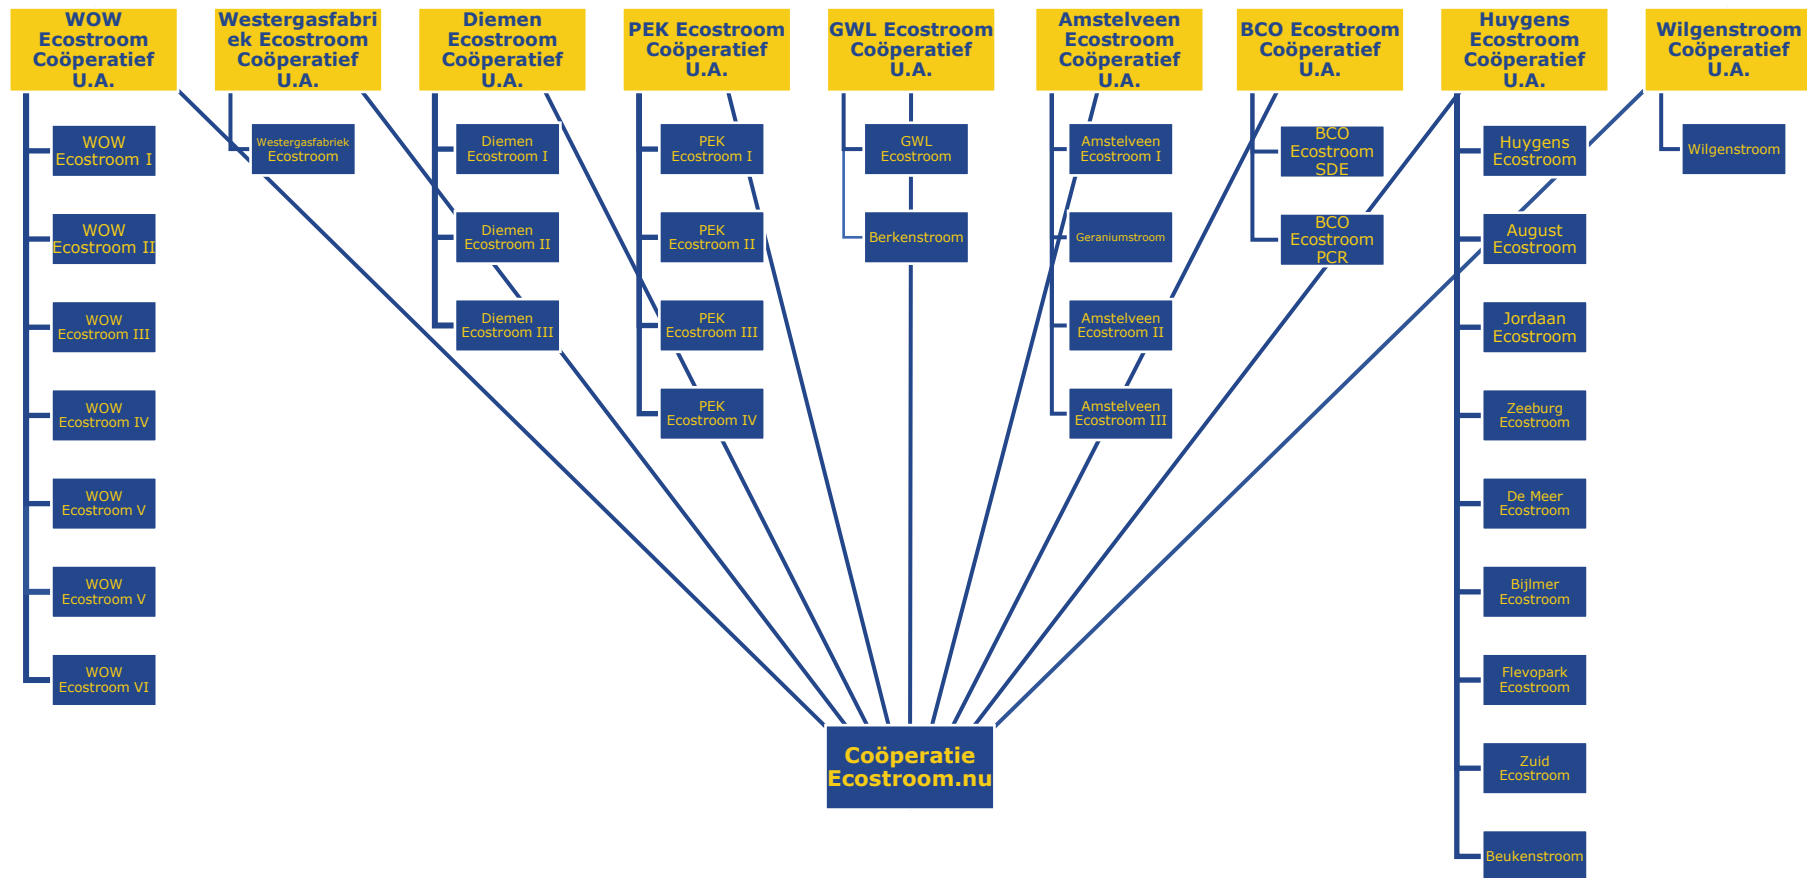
WOW Ecostroom Coöperatief U.A.

WOW Ecostroom I

WOW Ecostroom II

WOW Ecostroom III

WOW Ecostroom IV

WOW Ecostroom V

WOW Ecostroom V

WOW Ecostroom VI

Westergasfabriek Ecostroom Coöperatief U.A.

Westergasfabriek Ecostroom

Diemen Ecostroom Coöperatief U.A.

Diemen Ecostroom I

Diemen Ecostroom II

Diemen Ecostroom III

PEK Ecostroom Coöperatief U.A.

PEK Ecostroom I

PEK Ecostroom II

PEK Ecostroom III

PEK Ecostroom IV

GWL Ecostroom Coöperatief U.A.

GWL Ecostroom

Berkenstroom

Amstelveen Ecostroom Coöperatief U.A.

Amstelveen Ecostroom I

Geraniumstroom

Amstelveen Ecostroom II

Amstelveen Ecostroom III

BCO Ecostroom Coöperatief U.A.

BCO Ecostroom SDE

BCO Ecostroom PCR

Huygens Ecostroom Coöperatief U.A.

Huygens Ecostroom

August Ecostroom

Jordaan Ecostroom

Zeeburg Ecostroom

De Meer Ecostroom

Bijlmer Ecostroom

Flevopark Ecostroom

Zuid Ecostroom

Beukenstroom

Wilgenstroom Coöperatief U.A.

Wilgenstroom

Coöperatie Ecostroom.nu